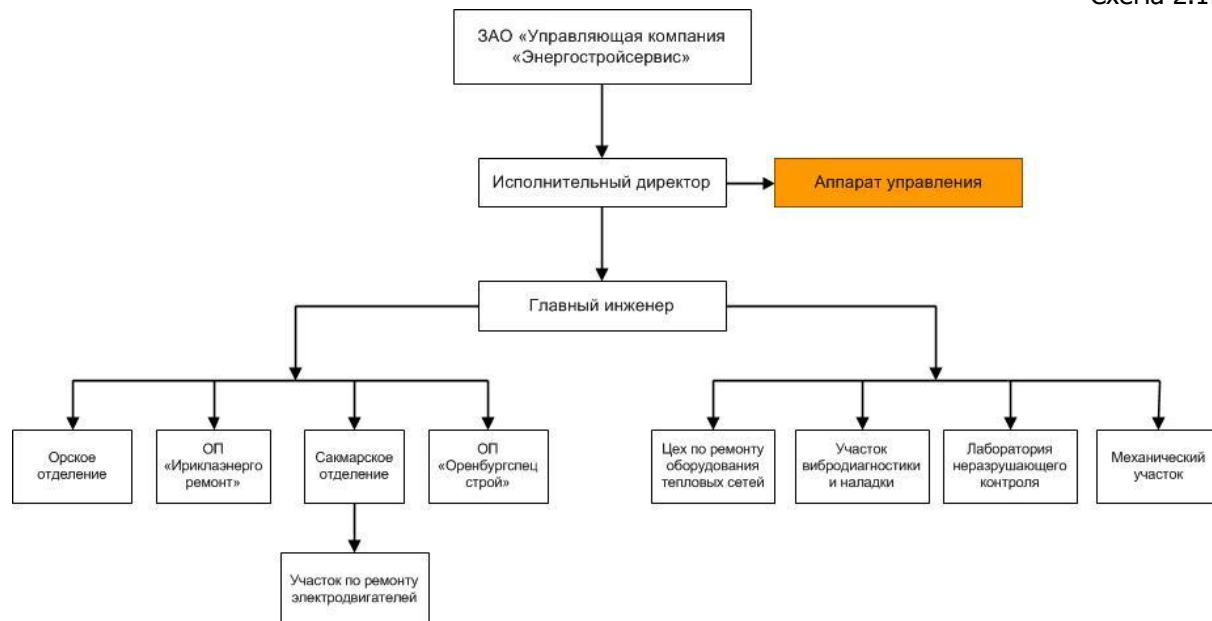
Схема 2.1

ЗАО «Управляющая компания «Энергостройсервис»

Исполнительный директор

Аппарат управления

Главный инженер

Орское отделение

ОП «Ириклаэнерго ремонт»

Сакмарское отделение

ОП «Оренбургспец строй»

Участок по ремонту электродвигателей

Цех по ремонту оборудования тепловых сетей

Участок вибродиагностики и наладки

Лаборатория неразрушающего контроля

Механический участок